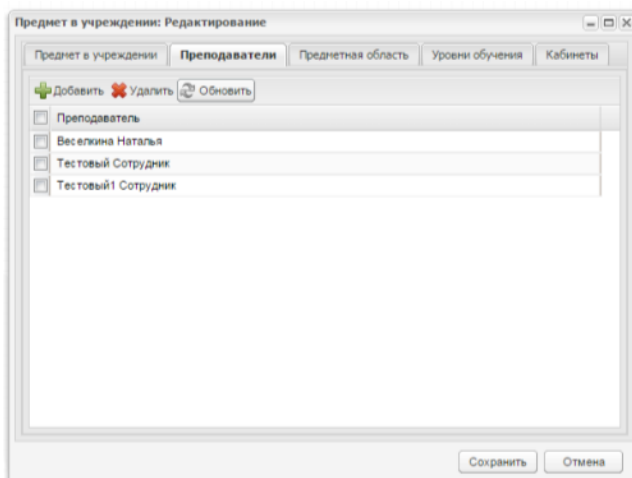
Предмет в учреждении: Редактирование

Предмет в учреждении | Преподаватели | Предметная область | Уровни обучения | Кабинеты

Добавить Удалить Обновить

| | Преподаватель |
|---|---|
| | Веселкина Наталья |
| | Тестовый Сотрудник |
| | Тестовый1 Сотрудник |

Сохранить Отмена